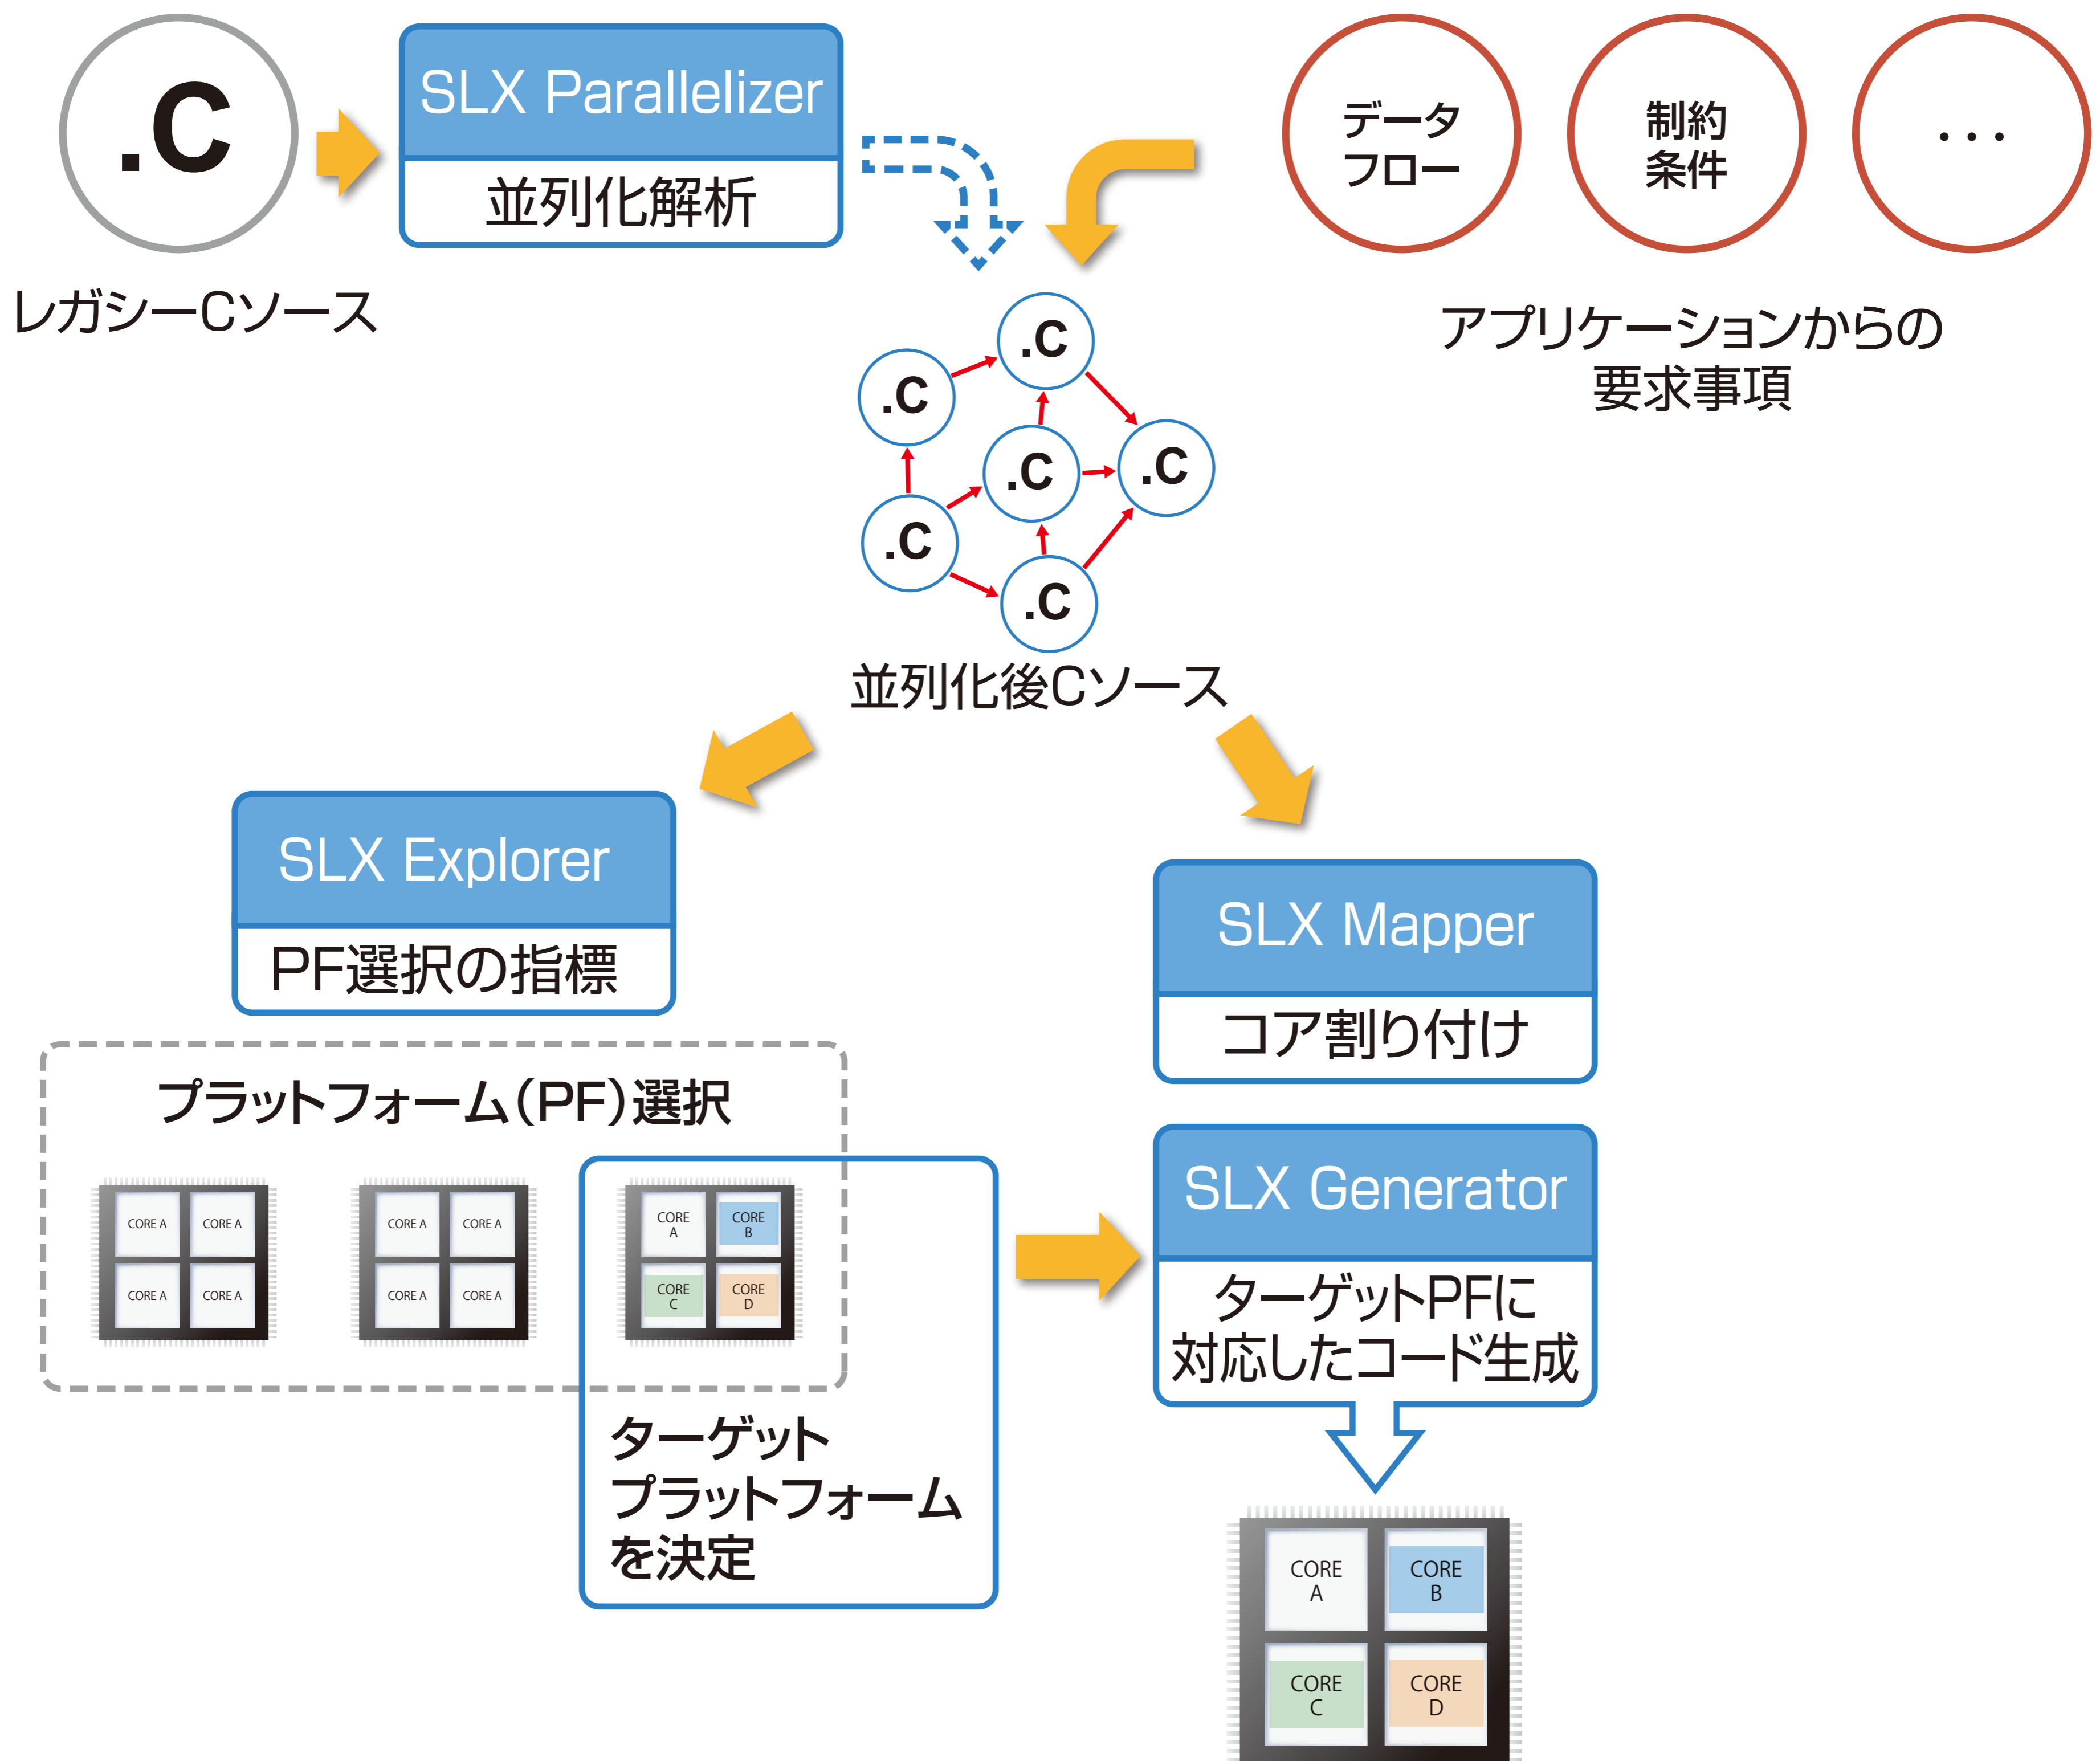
.C

レガシーCソース

SLX Parallelizer

並列化解析

データフロー

制約条件

・・・

アプリケーションからの要求事項

.C

.C

.C

.C

.C

.C

並列化後Cソース

SLX Explorer

PF選択の指標

SLX Mapper

コア割り付け

プラットフォーム(PF)選択

CORE A
CORE A
CORE A
CORE A

CORE A
CORE A
CORE A
CORE A

CORE A
CORE B
CORE C
CORE D

ターゲットプラットフォームを決定

SLX Generator

ターゲットPFに対応したコード生成

CORE A
CORE B
CORE C
CORE D